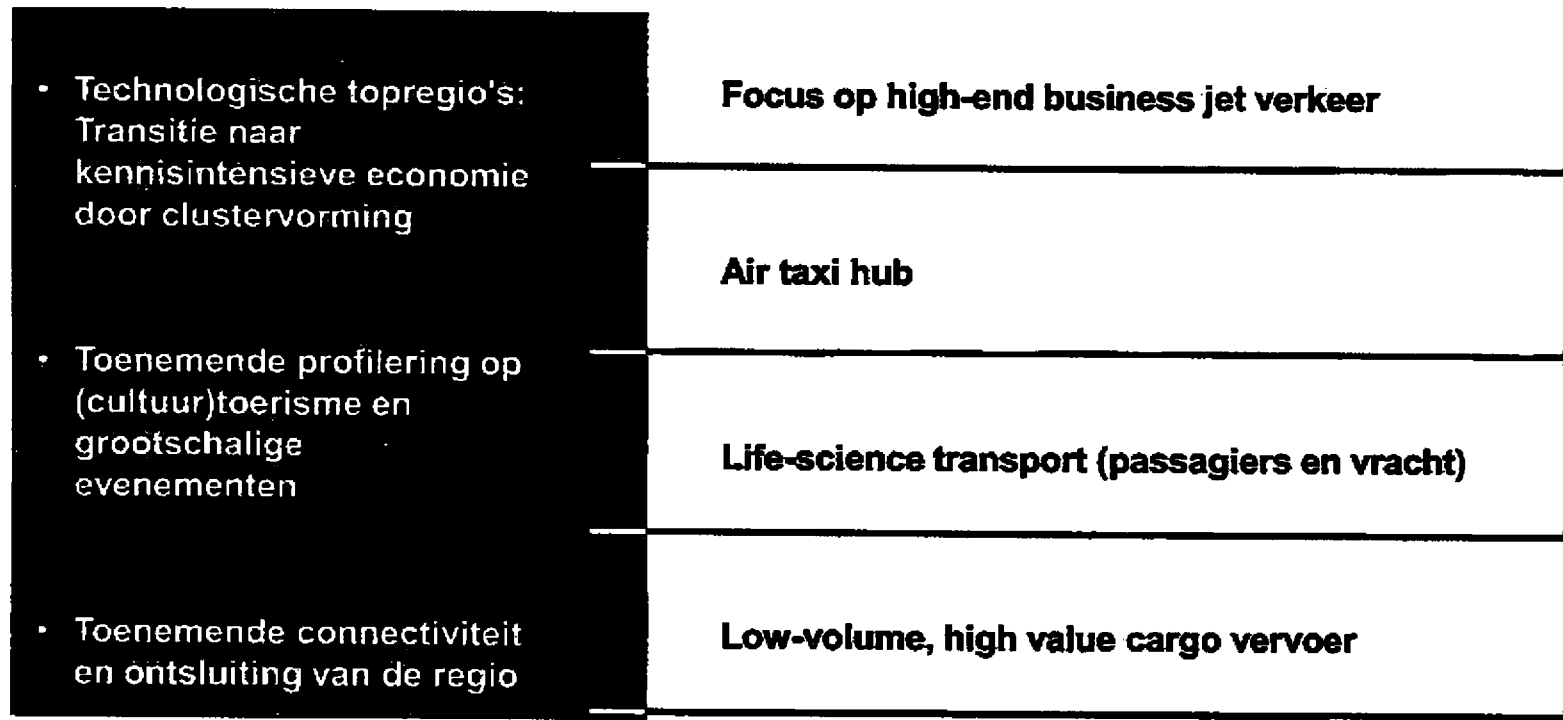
• Technologische topregio's: Transitie naar kennisintensieve economie door clustervorming

• Toenemende profilering op (cultuur)toerisme en grootschalige evenementen

• Toenemende connectiviteit en ontsluiting van de regio

Focus op high-end business jet verkeer

Air taxi hub

Life-science transport (passagiers en vracht)

Low-volume, high value cargo vervoer